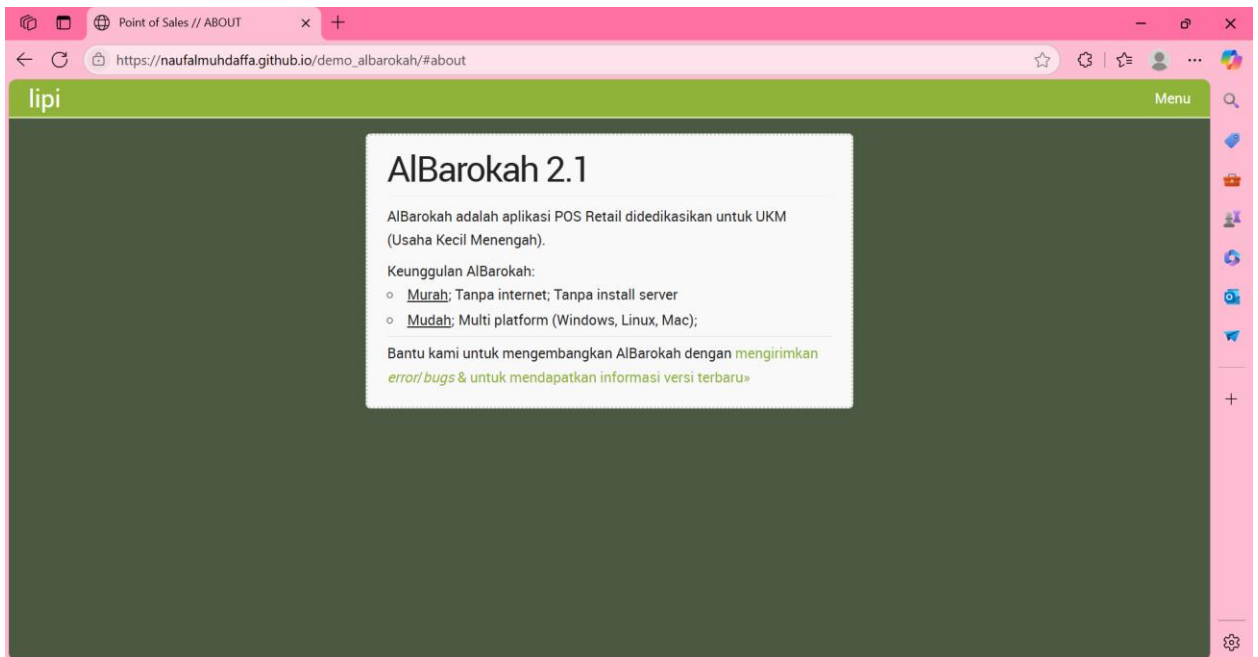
Point of Sales // ABOUT

https://naufalmuhdaffa.github.io/demo_albarokah/#about

lipi

Menu

AlBarokah 2.1

AlBarokah adalah aplikasi POS Retail didedikasikan untuk UKM (Usaha Kecil Menengah).

Keunggulan AlBarokah:

- Murah; Tanpa internet; Tanpa install server
- Mudah; Multi platform (Windows, Linux, Mac);

Bantu kami untuk mengembangkan AlBarokah dengan mengirimkan error/ bugs & untuk mendapatkan informasi versi terbaru»